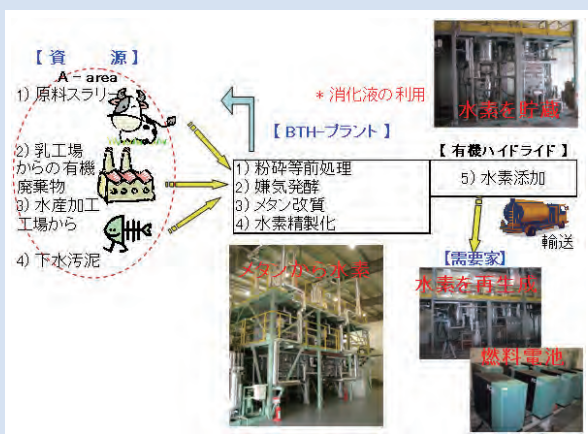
【資　源】
A – area
1) 原料スラリー
2) 乳工場からの有機廃棄物
3) 水産加工工場から
4) 下水汚泥

＊消化液の利用

水素を貯蔵

【BTH-プラント】
1) 粉砕等前処理
2) 嫌気発酵
3) メタン改質
4) 水素精製化

【有機ハイドライド】
5) 水素添加

輸送

メタンから水素

【需要家】
水素を再生成

燃料電池